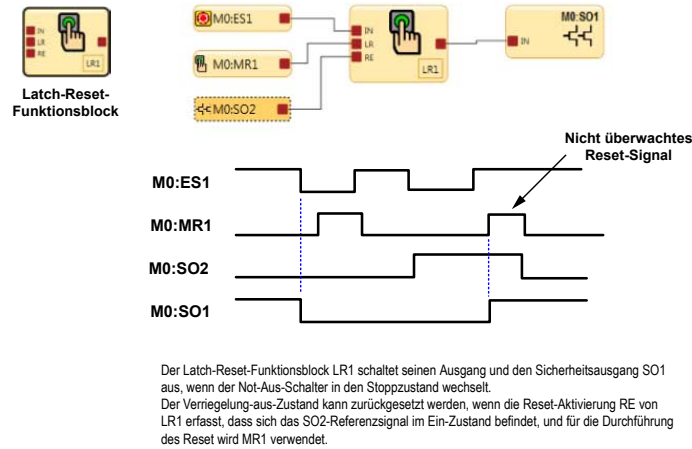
IN
LR
RE
LR1

Latch-Reset-Funktionsblock

M0:ES1

M0:MR1

M0:SO2

IN
LR
RE
LR1

M0:SO1
IN

Nicht überwachtes Reset-Signal

M0:ES1

M0:MR1

M0:SO2

M0:SO1

Der Latch-Reset-Funktionsblock LR1 schaltet seinen Ausgang und den Sicherheitsausgang SO1 aus, wenn der Not-Aus-Schalter in den Stoppzustand wechselt.
Der Verriegelung-aus-Zustand kann zurückgesetzt werden, wenn die Reset-Aktivierung RE von LR1 erfasst, dass sich das SO2-Referenzsignal im Ein-Zustand befindet, und für die Durchführung des Reset wird MR1 verwendet.